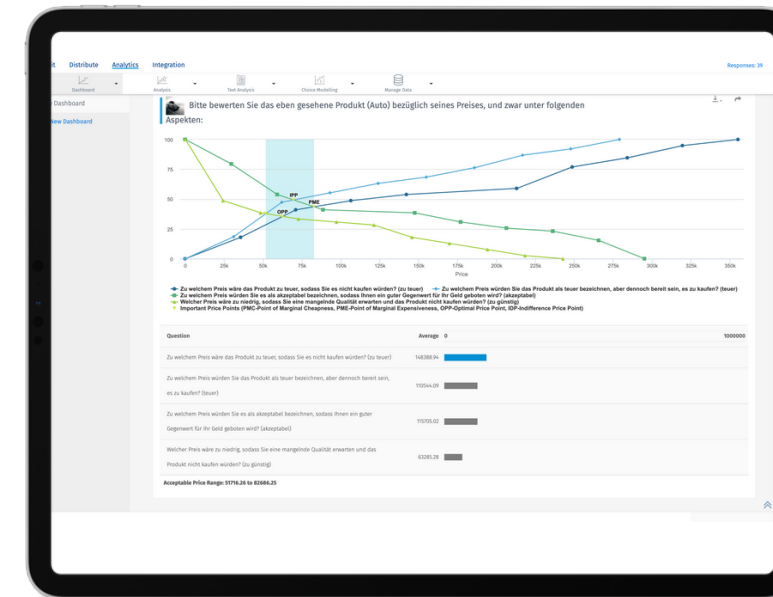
it Distribute Analytics Integration

Responses: 39

Dashboard Analysis Text Analysis Choice Modelling Manage Data

Dashboard

New Dashboard

Bitte bewerten Sie das eben gesehene Produkt (Auto) bezüglich seines Preises, und zwar unter folgenden Aspekten:

100
75
50
25
0

IPP
PME
OPP

0 25k 50k 75k 100k 125k 150k 175k 200k 225k 250k 275k 300k 325k 350k
Price

Zu welchem Preis wäre das Produkt zu teuer, sodass Sie es nicht kaufen würden? (zu teuer) Zu welchem Preis würden Sie das Produkt als teuer bezeichnen, aber dennoch bereit sein, es zu kaufen? (teuer)
Zu welchem Preis würden Sie es als akzeptabel bezeichnen, sodass Ihnen ein guter Gegenwert für Ihr Geld geboten wird? (akzeptabel)
Welcher Preis wäre zu niedrig, sodass Sie eine mangelnde Qualität erwarten und das Produkt nicht kaufen würden? (zu günstig)
Important Price Points (PMC-Point of Marginal Cheapness, PME-Point of Marginal Expensiveness, OPP-Optimal Price Point, IDP-Indifference Price Point)

| Question | Average 0 1000000 |
|---|---|
| Zu welchem Preis wäre das Produkt zu teuer, sodass Sie es nicht kaufen würden? (zu teuer) | 148388.94 |
| Zu welchem Preis würden Sie das Produkt als teuer bezeichnen, aber dennoch bereit sein, es zu kaufen? (teuer) | 110544.09 |
| Zu welchem Preis würden Sie es als akzeptabel bezeichnen, sodass Ihnen ein guter Gegenwert für Ihr Geld geboten wird? (akzeptabel) | 115705.02 |
| Welcher Preis wäre zu niedrig, sodass Sie eine mangelnde Qualität erwarten und das Produkt nicht kaufen würden? (zu günstig) | 63285.26 |

Acceptable Price Range: 51716.26 to 82686.25